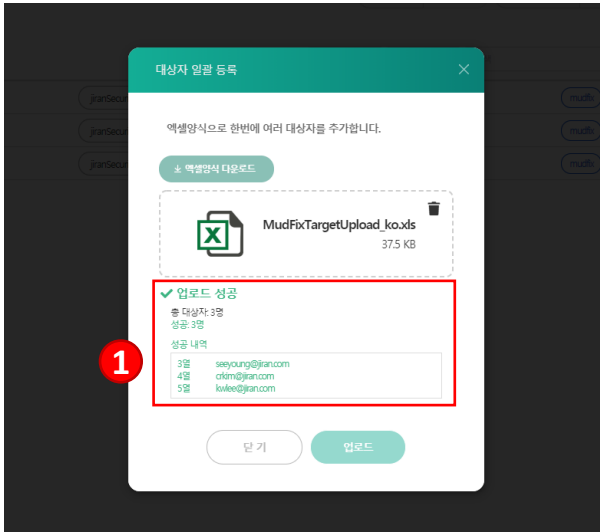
jiranSecu
jiranSecu
jiranSecu
mudfx
mudfx
mudfx

대상자 일괄 등록

액셀양식으로 한번에 여러 대상자를 추가합니다.

액셀양식 다운로드

MudFixTargetUpload_ko.xls
37.5 KB

업로드 성공
총 대상자: 3명
성공: 3명

성공 내역

| 3열 | seeyoung@jiran.com |
|---|---|
| 4열 | crkim@jiran.com |
| 5열 | kwlee@jiran.com |

1

닫기
업로드